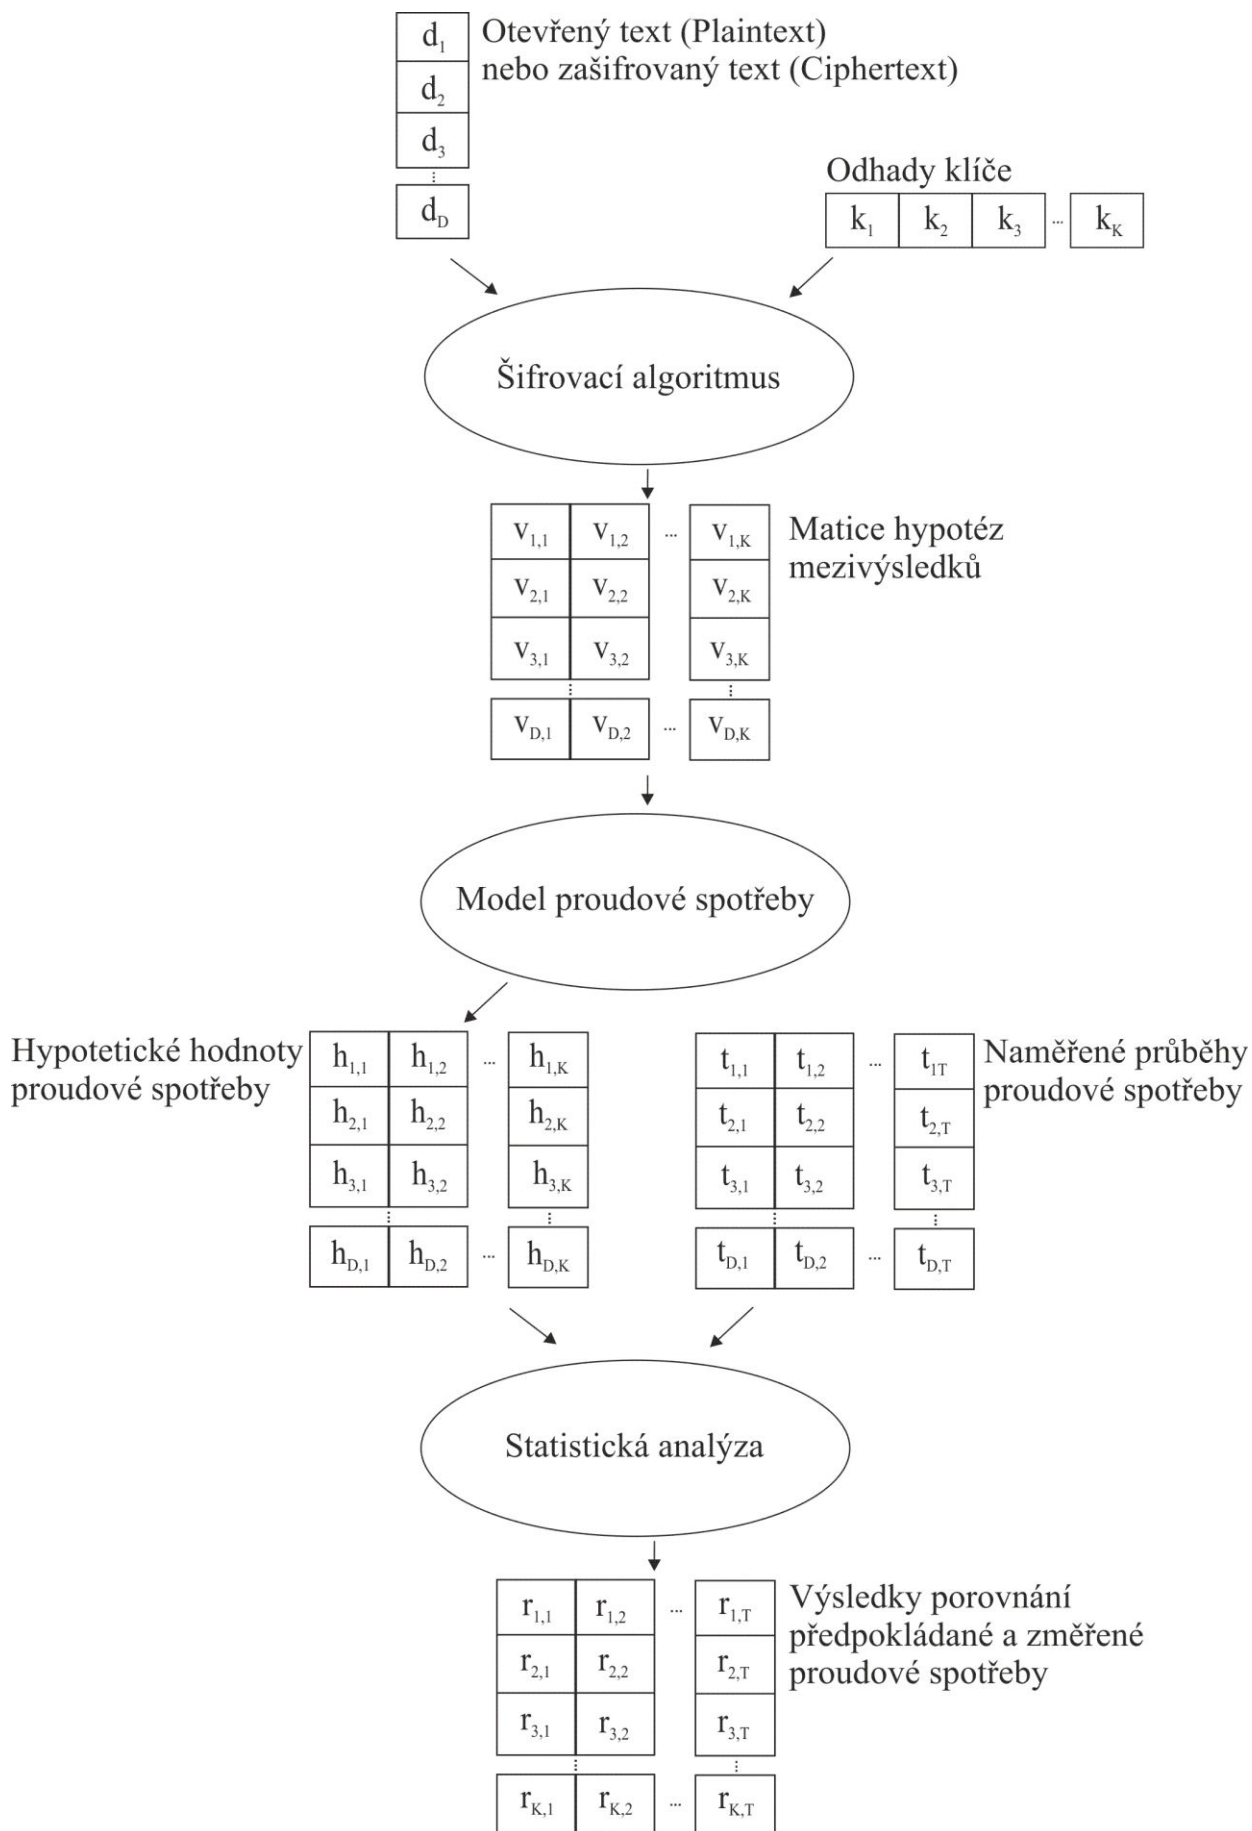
$d_1$
$d_2$
$d_3$
$d_D$

Otevřený text (Plaintext) nebo zašifrovaný text (Ciphertext)

Odhady klíče

$k_1$ $k_2$ $k_3$ ... $k_K$

Šifrovací algoritmus

| $v_{1,1}$ | $v_{1,2}$ | ... | $v_{1,K}$ |
|---|---|---|---|
| $v_{2,1}$ | $v_{2,2}$ | | $v_{2,K}$ |
| $v_{3,1}$ | $v_{3,2}$ | | $v_{3,K}$ |
| $v_{D,1}$ | $v_{D,2}$ | ... | $v_{D,K}$ |

Matice hypotéz mezivýsledků

Model proudové spotřeby

Hypotetické hodnoty proudové spotřeby

| $h_{1,1}$ | $h_{1,2}$ | ... | $h_{1,K}$ |
|---|---|---|---|
| $h_{2,1}$ | $h_{2,2}$ | | $h_{2,K}$ |
| $h_{3,1}$ | $h_{3,2}$ | | $h_{3,K}$ |
| $h_{D,1}$ | $h_{D,2}$ | ... | $h_{D,K}$ |

| $t_{1,1}$ | $t_{1,2}$ | ... | $t_{1T}$ |
|---|---|---|---|
| $t_{2,1}$ | $t_{2,2}$ | | $t_{2,T}$ |
| $t_{3,1}$ | $t_{3,2}$ | | $t_{3,T}$ |
| $t_{D,1}$ | $t_{D,2}$ | ... | $t_{D,T}$ |

Naměřené průběhy proudové spotřeby

Statistická analýza

| $r_{1,1}$ | $r_{1,2}$ | ... | $r_{1,T}$ |
|---|---|---|---|
| $r_{2,1}$ | $r_{2,2}$ | | $r_{2,T}$ |
| $r_{3,1}$ | $r_{3,2}$ | | $r_{3,T}$ |
| $r_{K,1}$ | $r_{K,2}$ | ... | $r_{K,T}$ |

Výsledky porovnání předpokládané a změřené proudové spotřeby